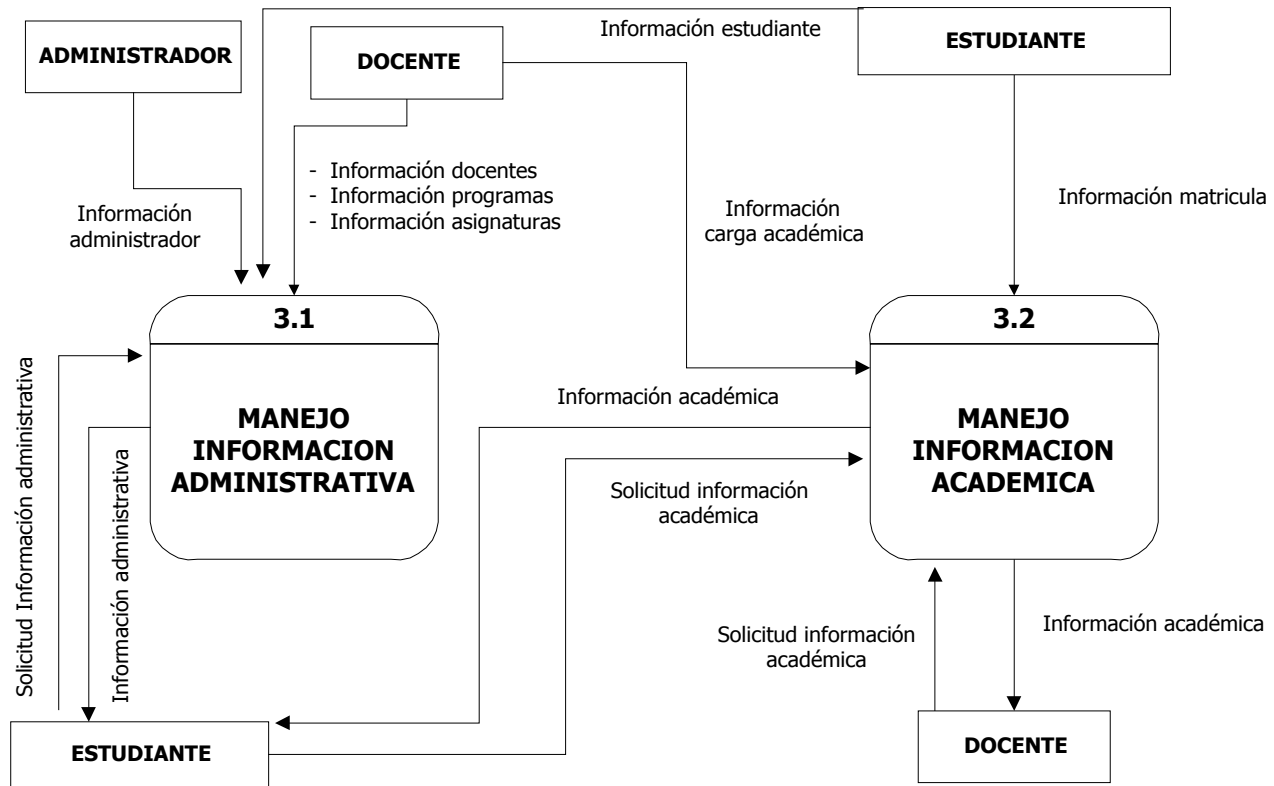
ADMINISTRADOR

DOCENTE

Información estudiante

ESTUDIANTE

- Información docentes
- Información programas
- Información asignaturas

Información administrador

Información carga académica

Información matricula

3.1

MANEJO INFORMACION ADMINISTRATIVA

3.2

MANEJO INFORMACION ACADEMICA

Información académica

Solicitud información académica

Solicitud Información administrativa

Información administrativa

Solicitud información académica

Información académica

ESTUDIANTE

DOCENTE